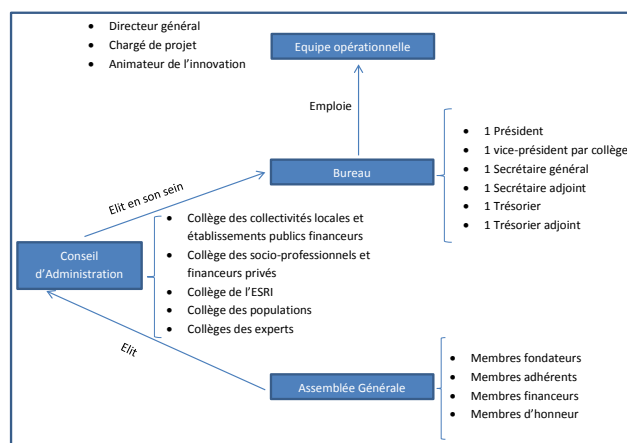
- Directeur général
- Chargé de projet
- Animateur de l'innovation

Equipe opérationnelle

Emploie

Bureau

- 1 Président
- 1 vice-président par collège
- 1 Secrétaire général
- 1 Secrétaire adjoint
- 1 Trésorier
- 1 Trésorier adjoint

Elit en son sein

Conseil d'Administration

- Collège des collectivités locales et établissements publics financeurs
- Collège des socio-professionnels et financeurs privés
- Collège de l'ESRI
- Collège des populations
- Collèges des experts

Elit

Assemblée Générale

- Membres fondateurs
- Membres adhérents
- Membres financeurs
- Membres d'honneur